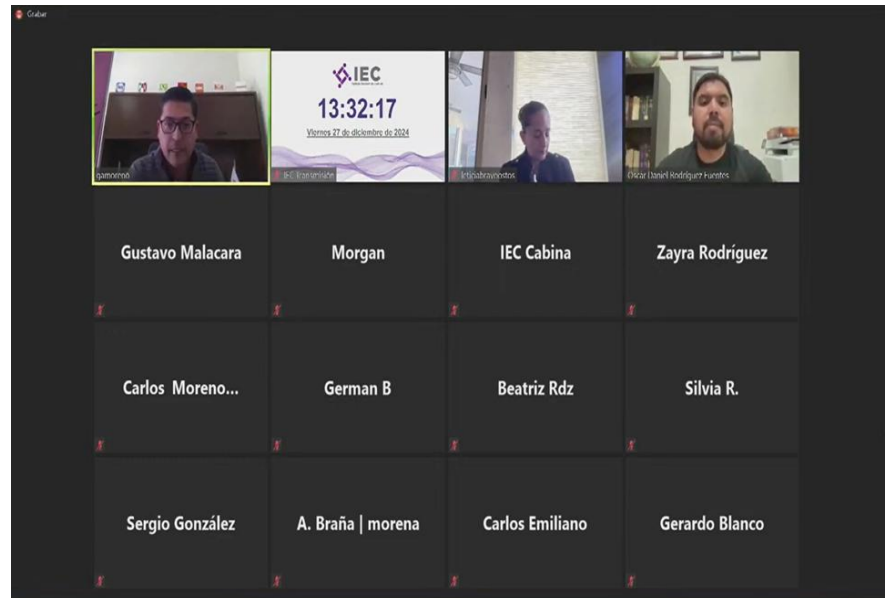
Grabar

gamoreno

IEC

13:32:17

Viernes 27 de diciembre de 2024

IEC Transmisión

leticiabravocostos

Oscar Daniel Rodríguez Fuentes

Gustavo Malacara

Morgan

IEC Cabina

Zayra Rodríguez

Carlos Moreno...

German B

Beatriz Rdz

Silvia R.

Sergio González

A. Braña | morena

Carlos Emiliano

Gerardo Blanco